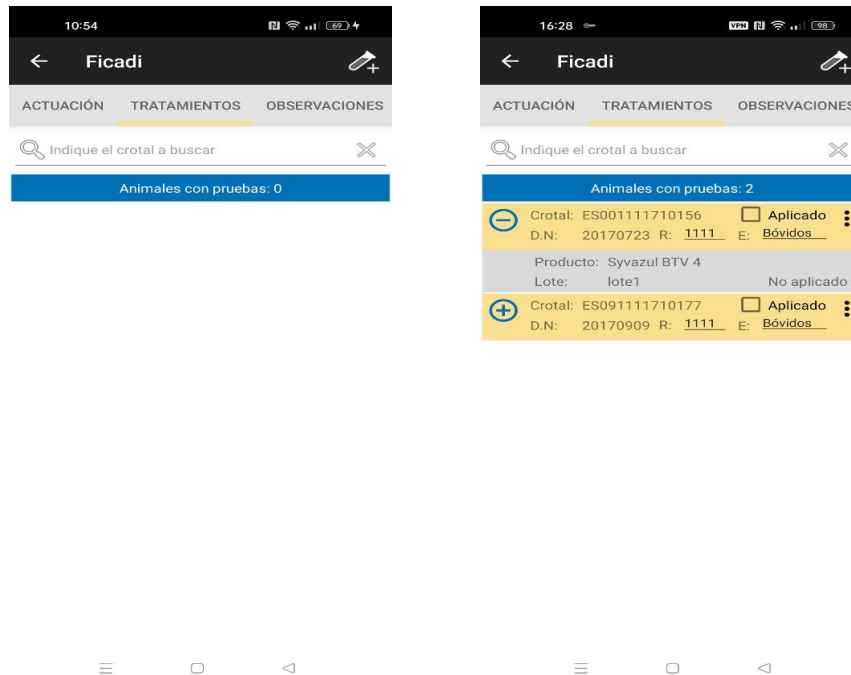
10:54

69

Ficadi

ACTUACIÓN TRATAMIENTOS OBSERVACIONES

Indique el crotal a buscar

Animales con pruebas: 0

16:28

VPN 98

Ficadi

ACTUACIÓN TRATAMIENTOS OBSERVACIONES

Indique el crotal a buscar

Animales con pruebas: 2

Crotal: ES001111710156 Aplicado
D.N: 20170723 R: 1111 E: Bóvidos

Producto: Syvazul BTV 4
Lote: lote1 No aplicado

Crotal: ES091111710177 Aplicado
D.N: 20170909 R: 1111 E: Bóvidos